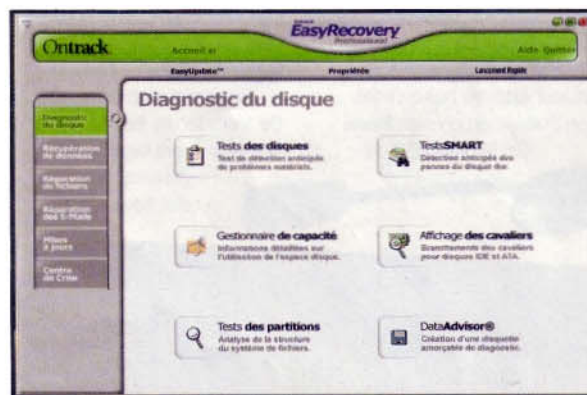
EasyRecovery
Professional

Ontrack

Accueil

Aide Quitter

EasyUpdate™

Propriétés

Lancement Rapide

Diagnostic du disque

Récupération de données

Réparation de fichiers

Réparation des E-Mails

Mises à jours

Centre de Crise

Diagnostic du disque

Tests des disques
Test de détection anticipée de problèmes matériels.

TestsSMART
Détection anticipée des pannes du disque dur.

Gestionnaire de capacité
Informations détaillées sur l'utilisation de l'espace disque.

Affichage des cavaliers
Branchements des cavaliers pour disques IDE et ATA.

Tests des partitions
Analyse de la structure du système de fichiers.

DataAdvisor®
Création d'une disquette amorçable de diagnostic.